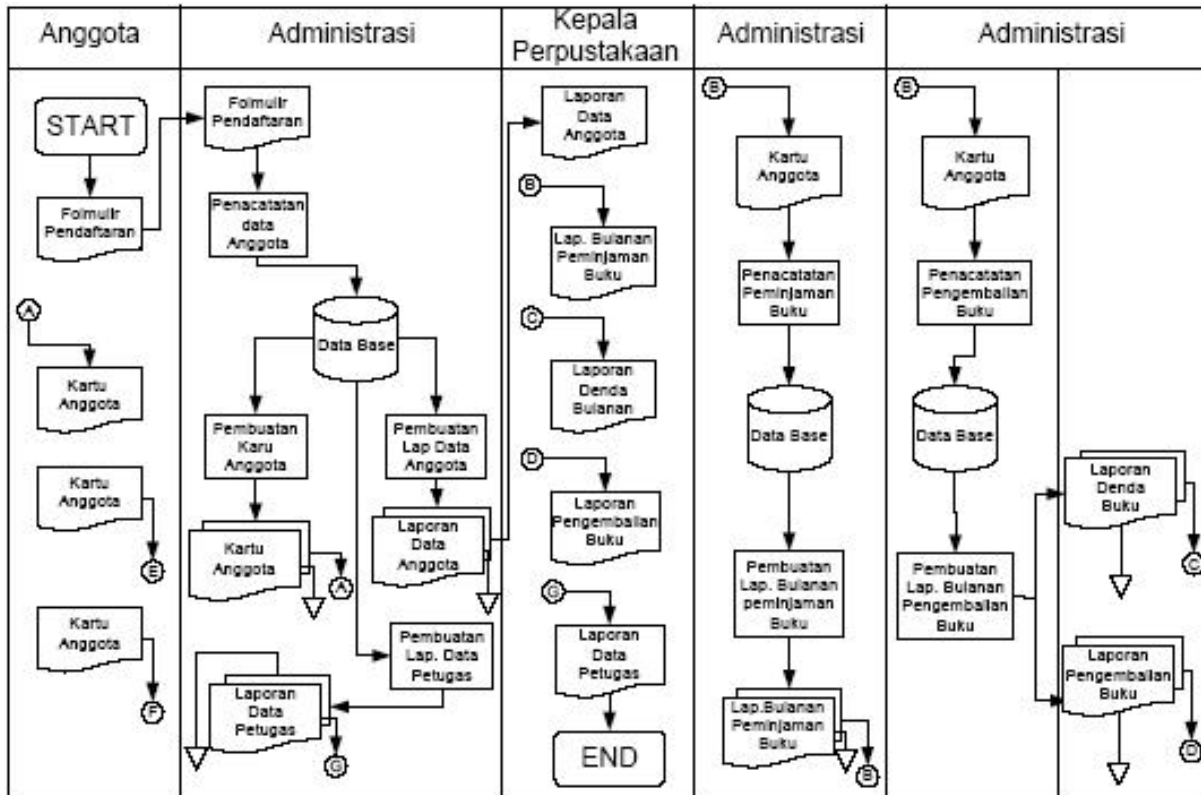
| Anggota | Administrasi | Kepala Perpustakaan | Administrasi | Administrasi |
|---|---|---|---|---|

START

Folmulir Pendaftaran

A

Kartu Anggota

Kartu Anggota

E

Kartu Anggota

F

Folmulir Pendaftaran

Penacatatan data Anggota

Data Base

Pembuatan Karu Anggota

Kartu Anggota

A

Pembuatan Lap Data Anggota

Laporan Data Anggota

Pembuatan Lap. Data Petugas

Laporan Data Petugas

G

Laporan Data Anggota

B

Lap. Bulanan Peminjaman Buku

C

Laporan Denda Bulanan

D

Laporan Pengembalian Buku

G

Laporan Data Petugas

END

B

Kartu Anggota

Penacatatan Peminjaman Buku

Data Base

Pembuatan Lap. Bulanan peminjaman Buku

Lap.Bulanan Peminjaman Buku

B

B

Kartu Anggota

Penacatatan Pengembalian Buku

Data Base

Pembuatan Lap. Bulanan Pengembalian Buku

Laporan Denda Buku

C

Laporan Pengembalian Buku

D